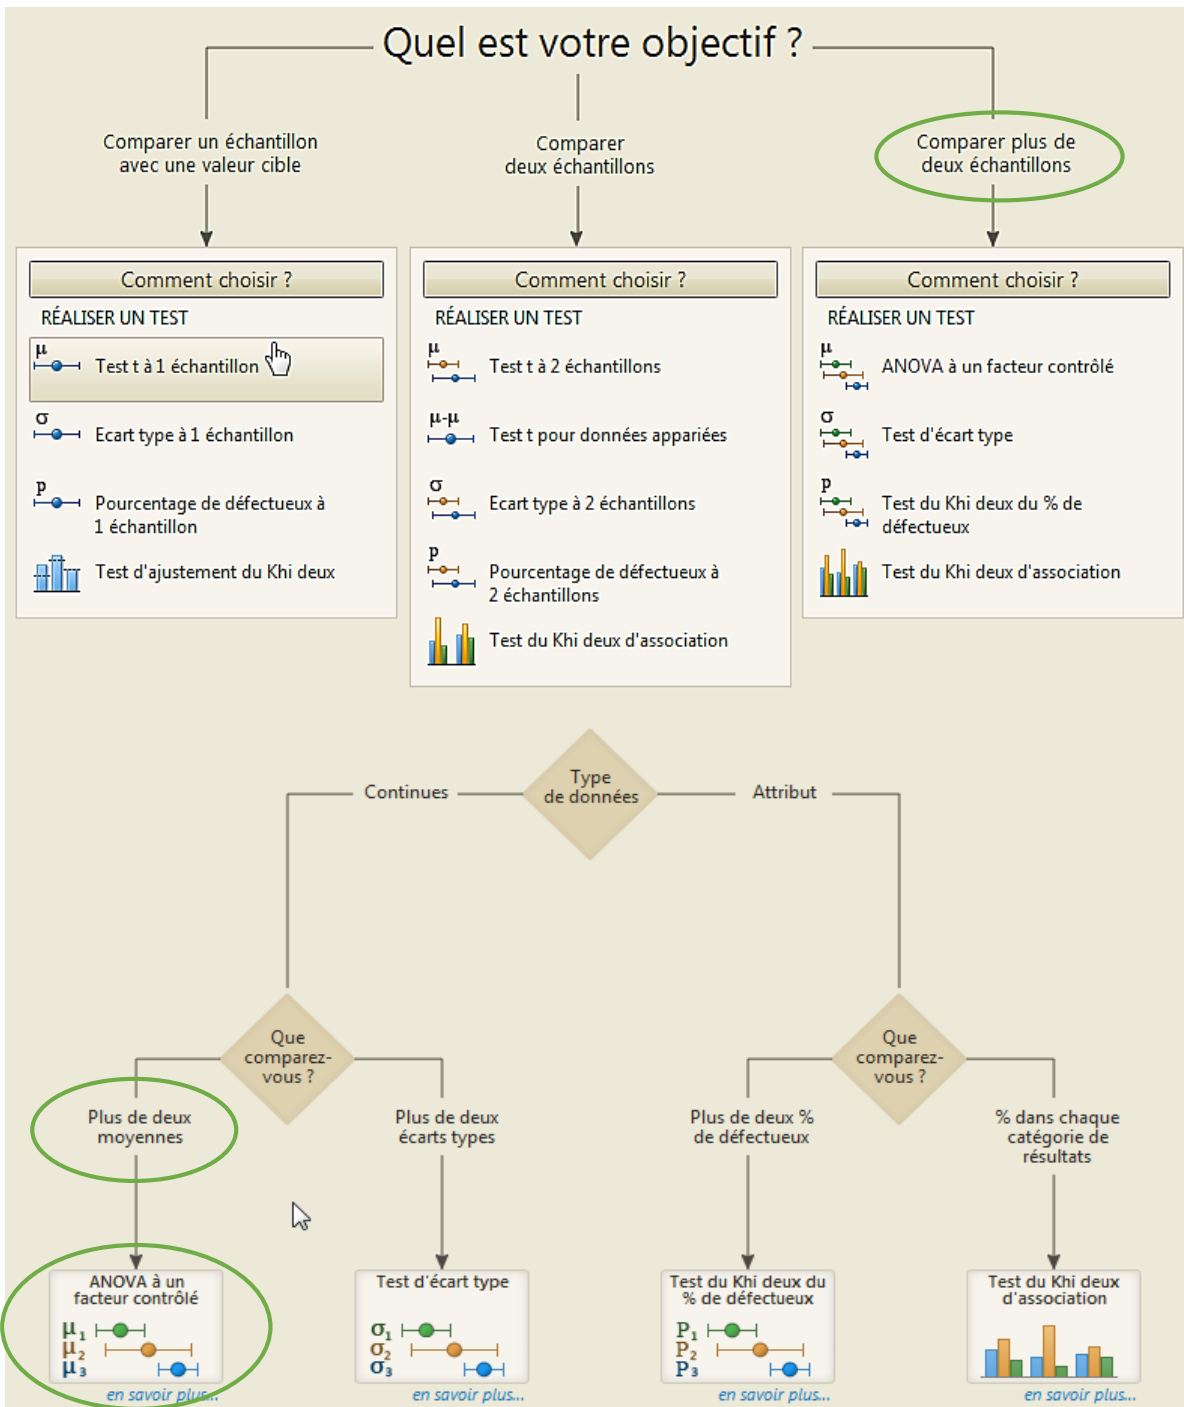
Quel est votre objectif ?

Comparer un échantillon avec une valeur cible

Comparer deux échantillons

Comparer plus de deux échantillons

Comment choisir ?

RÉALISER UN TEST

$\mu$ Test t à 1 échantillon

$\sigma$ Ecart type à 1 échantillon

p Pourcentage de défectueux à 1 échantillon

Test d'ajustement du Khi deux

Comment choisir ?

RÉALISER UN TEST

$\mu$ Test t à 2 échantillons

$\mu$-$\mu$ Test t pour données appariées

$\sigma$ Ecart type à 2 échantillons

p Pourcentage de défectueux à 2 échantillons

Test du Khi deux d'association

Comment choisir ?

RÉALISER UN TEST

$\mu$ ANOVA à un facteur contrôlé

$\sigma$ Test d'écart type

p Test du Khi deux du % de défectueux

Test du Khi deux d'association

Continues

Type de données

Attribut

Que comparez-vous ?

Plus de deux moyennes

Plus de deux écarts types

Que comparez-vous ?

Plus de deux % de défectueux

% dans chaque catégorie de résultats

ANOVA à un facteur contrôlé
$\mu_1$
$\mu_2$
$\mu_3$
en savoir plus...

Test d'écart type
$\sigma_1$
$\sigma_2$
$\sigma_3$
en savoir plus...

Test du Khi deux du % de défectueux
$P_1$
$P_2$
$P_3$
en savoir plus...

Test du Khi deux d'association
en savoir plus...